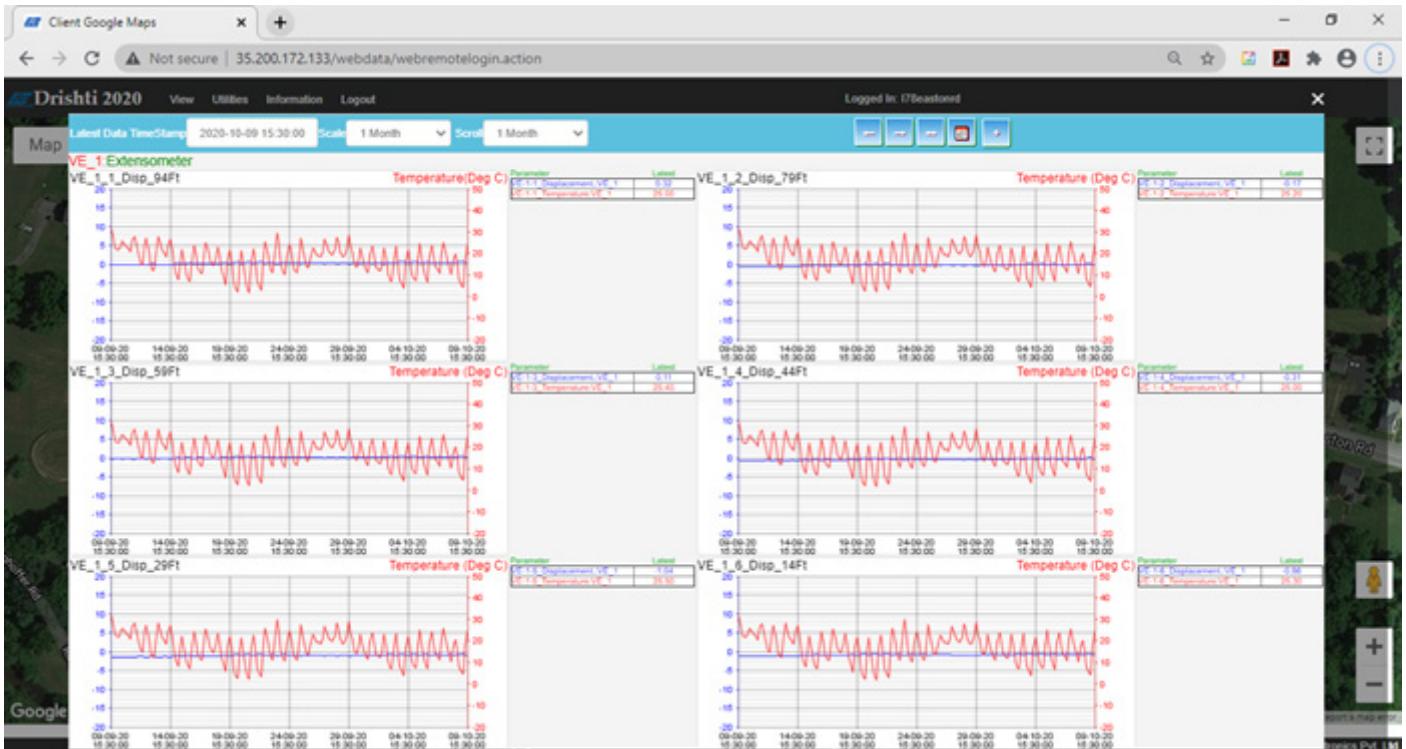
Client Google Maps
Not secure | 35.200.172.133/webdata/webremotelogin.action

Drishti 2020 View Utilities Information Logout
Logged In: I7Beastonrd

Map

Latest Data TimeStamp 2020-10-09 15:30:00 Scale 1 Month Scroll 1 Month

VE_1:Extensometer

VE_1_1_Disp_94Ft Temperature(Deg C)
Parameter Latest
VE-1-1_Displacement_VE_1 0.32
VE-1-1_Temperature VE_1 26.50

VE_1_2_Disp_79Ft Temperature (Deg C)
Parameter Latest
VE-1-2_Displacement_VE_1 -0.17
VE-1-2_Temperature VE_1 26.30

VE_1_3_Disp_59Ft Temperature (Deg C)
Parameter Latest
VE-1-3_Displacement_VE_1 0.11
VE-1-3_Temperature VE_1 26.40

VE_1_4_Disp_44Ft Temperature (Deg C)
Parameter Latest
VE-1-4_Displacement_VE_1 -0.31
VE-1-4_Temperature VE_1 26.30

VE_1_5_Disp_29Ft Temperature (Deg C)
Parameter Latest
VE-1-5_Displacement_VE_1 1.04
VE-1-5_Temperature VE_1 26.50

VE_1_6_Disp_14Ft Temperature (Deg C)
Parameter Latest
VE-1-6_Displacement_VE_1 -0.56
VE-1-6_Temperature VE_1 26.30

20 15 10 5 0 -5 -10 -15 -20
50 40 30 20 10 0 -10 -20
09-09-20 15:30:00 14-09-20 15:30:00 19-09-20 15:30:00 24-09-20 15:30:00 29-09-20 15:30:00 04-10-20 15:30:00 09-10-20 15:30:00

Google